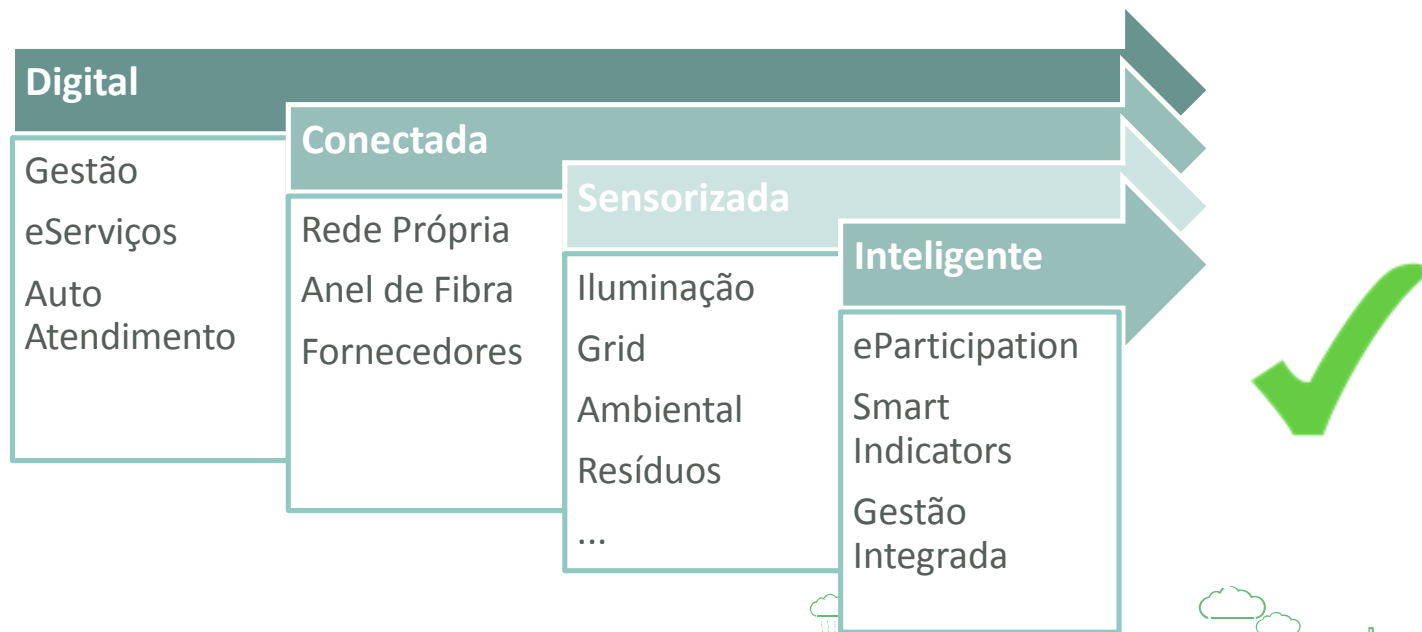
Digital

Gestão

eServiços

Auto Atendimento

Conectada

Rede Própria

Anel de Fibra

Fornecedores

Sensorizada

Iluminação

Grid

Ambiental

Resíduos

...

Inteligente

eParticipation

Smart Indicators

Gestão Integrada